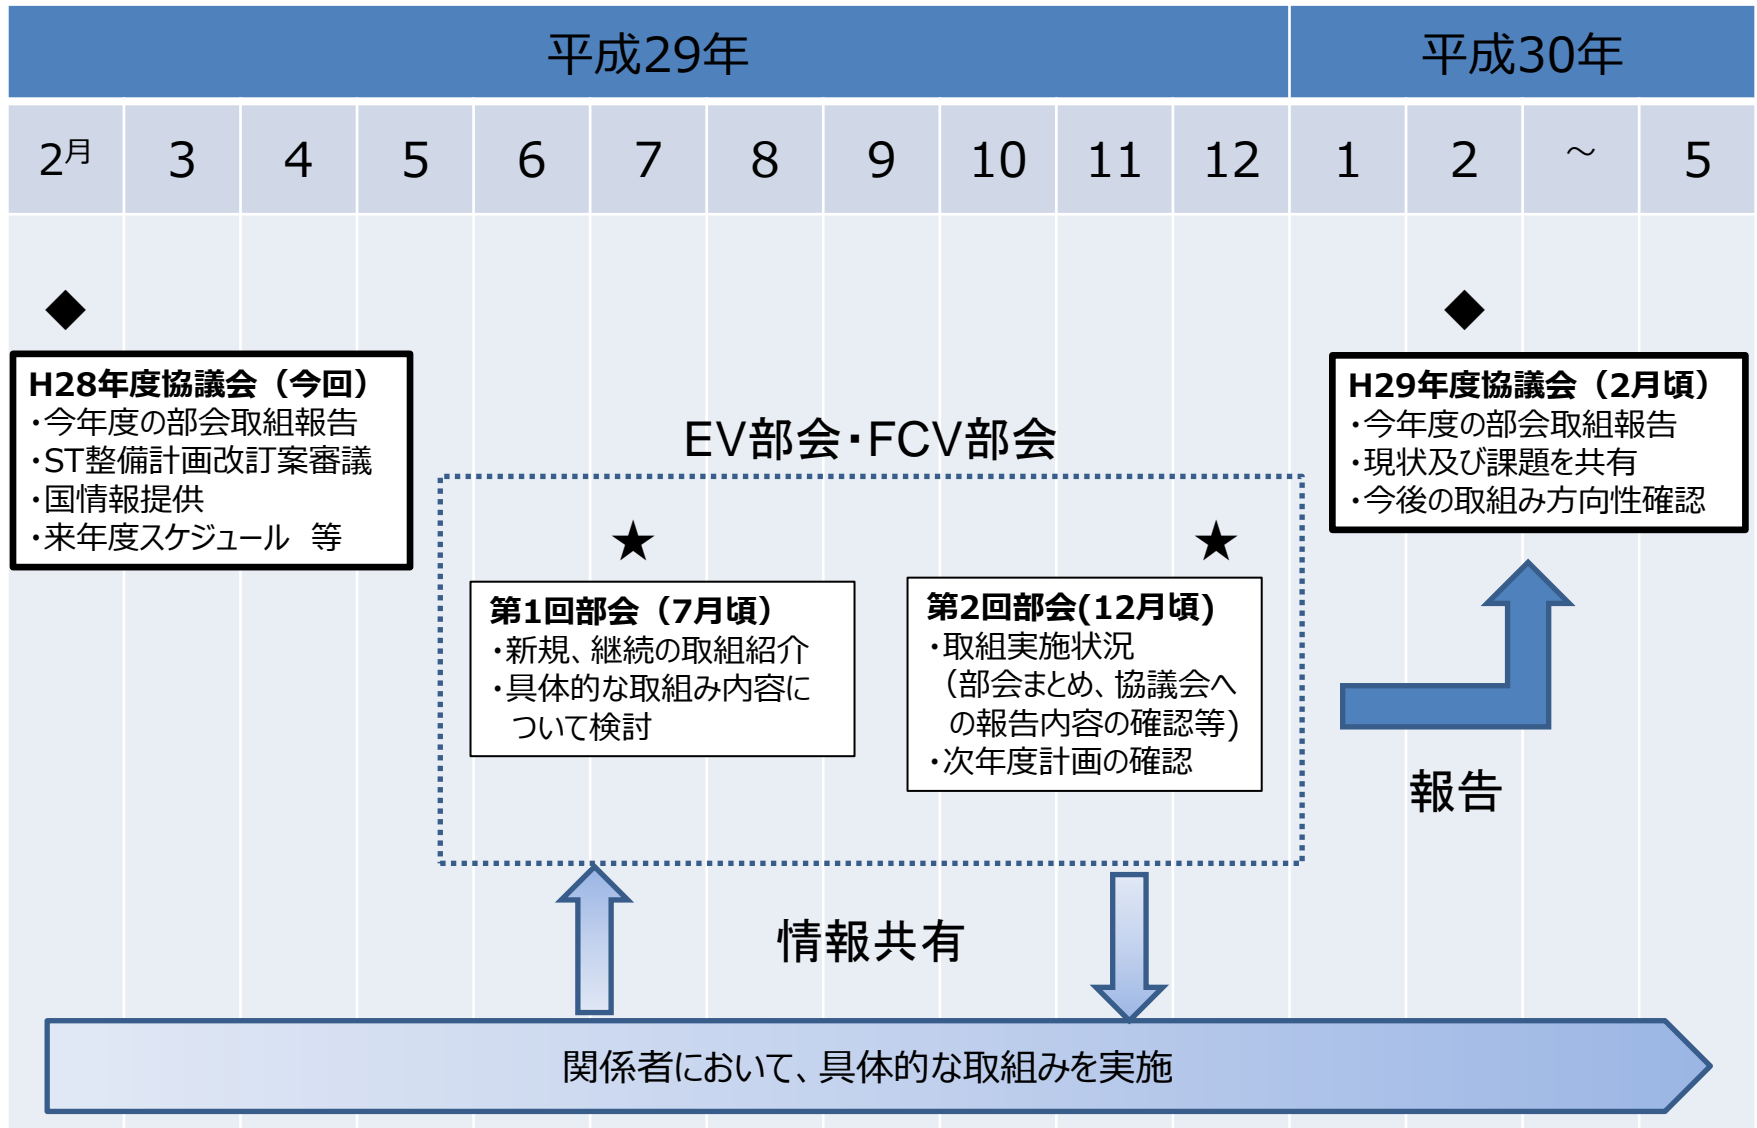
| 平成29年 | | | | | | | | | | | 平成30年 | | | |
|---|---|---|---|---|---|---|---|---|---|---|---|---|---|---|
| 2月 | 3 | 4 | 5 | 6 | 7 | 8 | 9 | 10 | 11 | 12 | 1 | 2 | ～ | 5 |

◆

H28年度協議会（今回）
・今年度の部会取組報告
・ST整備計画改訂案審議
・国情報提供
・来年度スケジュール　等

EV部会・FCV部会

★

第1回部会（7月頃）
・新規、継続の取組紹介
・具体的な取組み内容について検討

★

第2回部会(12月頃)
・取組実施状況
（部会まとめ、協議会への報告内容の確認等）
・次年度計画の確認

◆

H29年度協議会（2月頃）
・今年度の部会取組報告
・現状及び課題を共有
・今後の取組み方向性確認

報告

情報共有

関係者において、具体的な取組みを実施